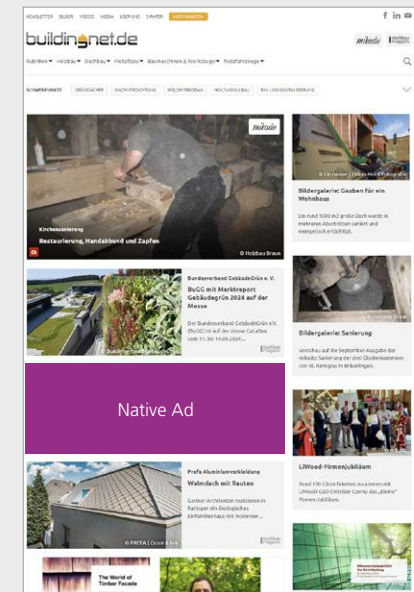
NEWSLETTER BILDER VIDEOS MEDIA ÜBER UNS ZIMMERER MEDIADATEN

f in

buildingnet.de

mikado

Rubriken ▾ Holzbau ▾ Dachbau ▾ Metallbau ▾ Baumaschinen & Werkzeuge ▾ Holzfahrzeuge ▾

SCHWERPUNKTE GRÜNDÄCHER NACHHALTIGKEIT HOLZBAUBRAND HOLZBAUQUALI BAU UND DIGITALISIERUNG

mikado

Kirchensanierung

Restaurierung, Handabbund und Zapfen

© Holzbau Braun

© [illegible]

Bildergalerie: Gauben für ein Wohnhaus

Ein rund 1000 m2 großes Dach wurde in mehreren Abschnitten saniert und energetisch ertüchtigt.

Bundesverband GebäudeGrün e. V.

BuGG mit Marktreport Gebäudegrün 2024 auf der Messe

Der Bundesverband GebäudeGrün e.V. (BuGG) ist auf der Messe vom 11. bis 14.09.2024...

Bildergalerie: Sanierung

Vorschau auf die September-Ausgabe der mikado: Sanierung der drei Glockenkammern von St. Kamplus in Brüxingen.

Native Ad

LIWood-Firmenjubiläum

Prefa Aluminiumverkleidung

Walmdach mit Rauten

© PREFA | Croce & Wir

The World of Timber Facade